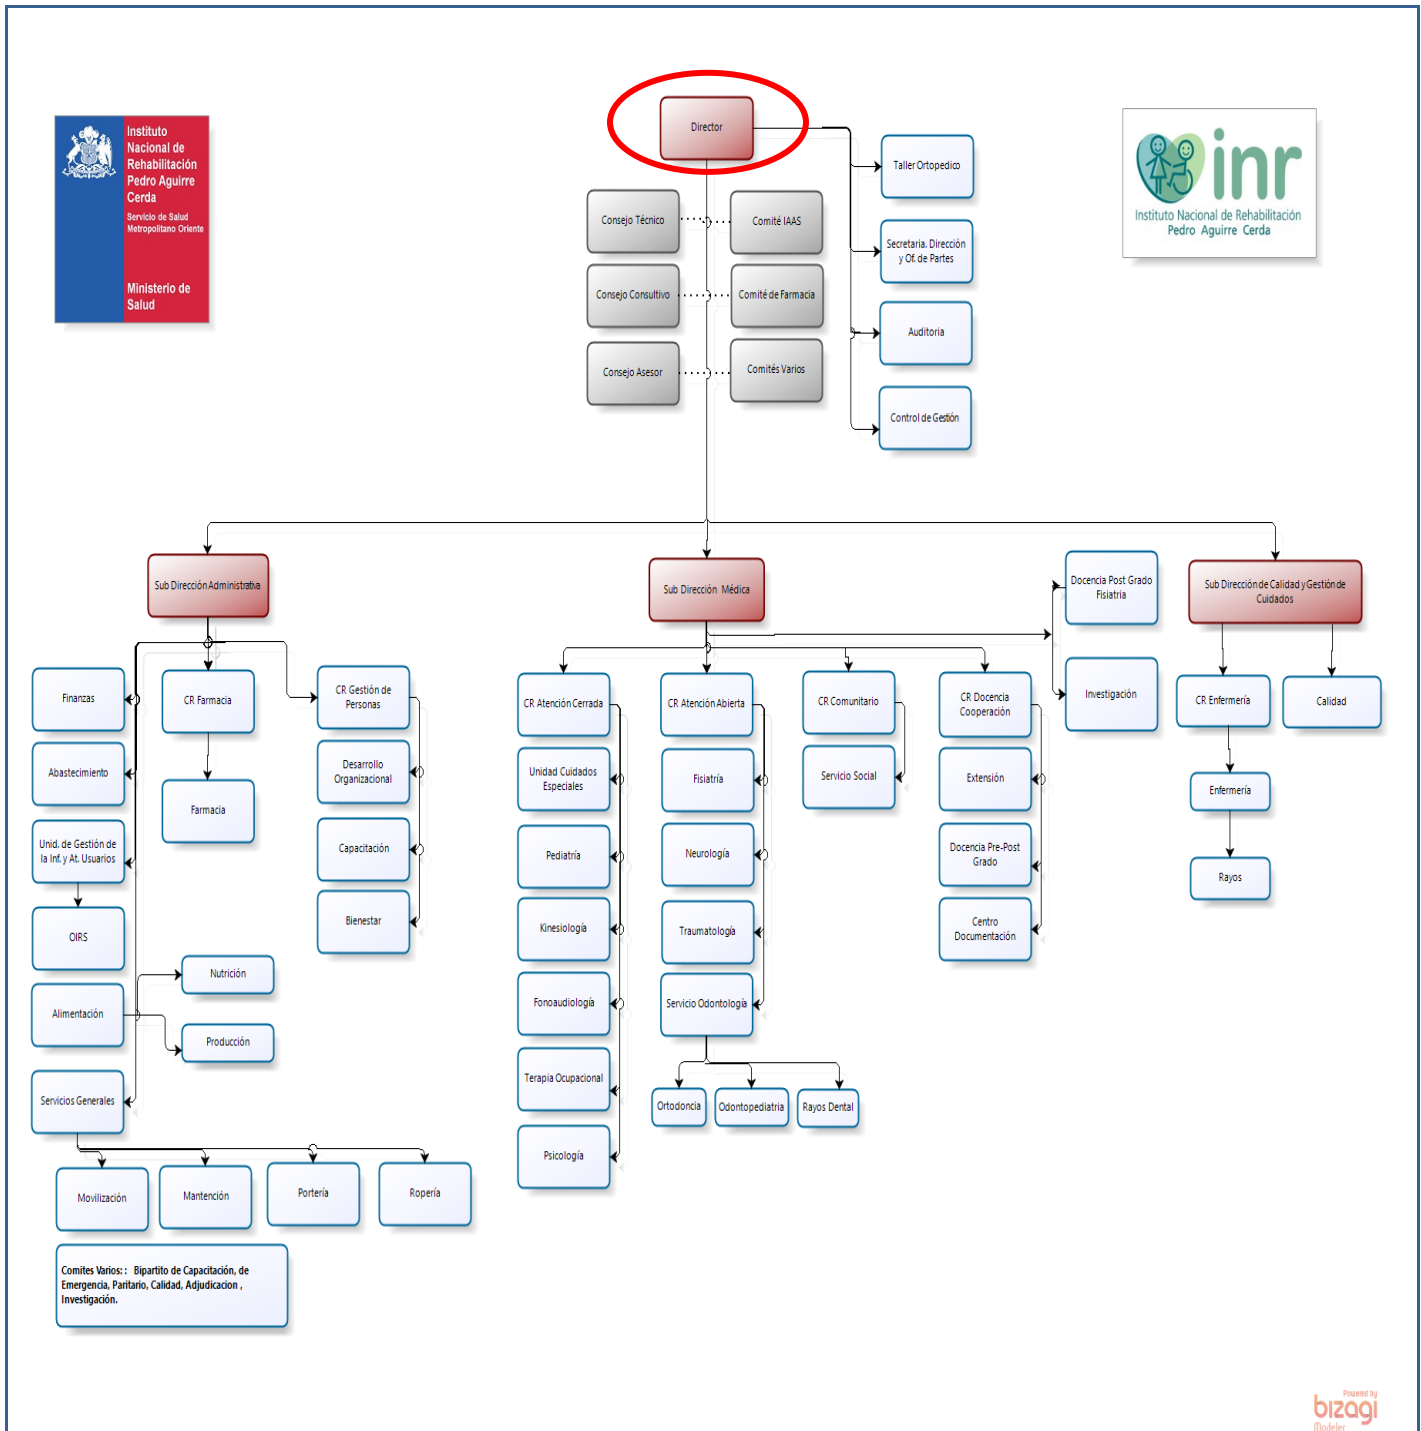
Instituto Nacional de Rehabilitación Pedro Aguirre Cerda
Servicio de Salud Metropolitano Oriente
Ministerio de Salud

Director

inr
Instituto Nacional de Rehabilitación Pedro Aguirre Cerda

Consejo Técnico
Comité IAAS
Consejo Consultivo
Comité de Farmacia
Consejo Asesor
Comités Varios

Taller Ortopedico
Secretaria, Dirección y Of. de Partes
Auditoria
Control de Gestión

Sub Dirección Administrativa
Sub Dirección Médica
Docencia Post Grado Fisiatria
Sub Dirección de Calidad y Gestión de Cuidados

Finanzas
CR Farmacia
CR Gestión de Personas
Abastecimiento
Farmacia
Desarrollo Organizacional
Unid. de Gestión de la Inf. y At. Usuarios
Capacitación
OIRS
Bienestar
Nutrición
Alimentación
Producción
Servicios Generales
Movilización
Mantención
Portería
Ropería

Comites Varios: : Bipartito de Capacitación, de Emergencia, Paritario, Calidad, Adjudicacion , Investigación.

CR Atención Cerrada
Unidad Cuidados Especiales
Pediatría
Kinesiología
Fonoaudiología
Terapia Ocupacional
Psicología

CR Atención Abierta
Fisiatría
Neurología
Traumatología
Servicio Odontología
Ortodoncia
Odontopediatría
Rayos Dental

CR Comunitario
Servicio Social

CR Docencia Cooperación
Extensión
Docencia Pre-Post Grado
Centro Documentación

Investigación

CR Enfermeria
Calidad
Enfermeria
Rayos

Powered by bizagi Modeler